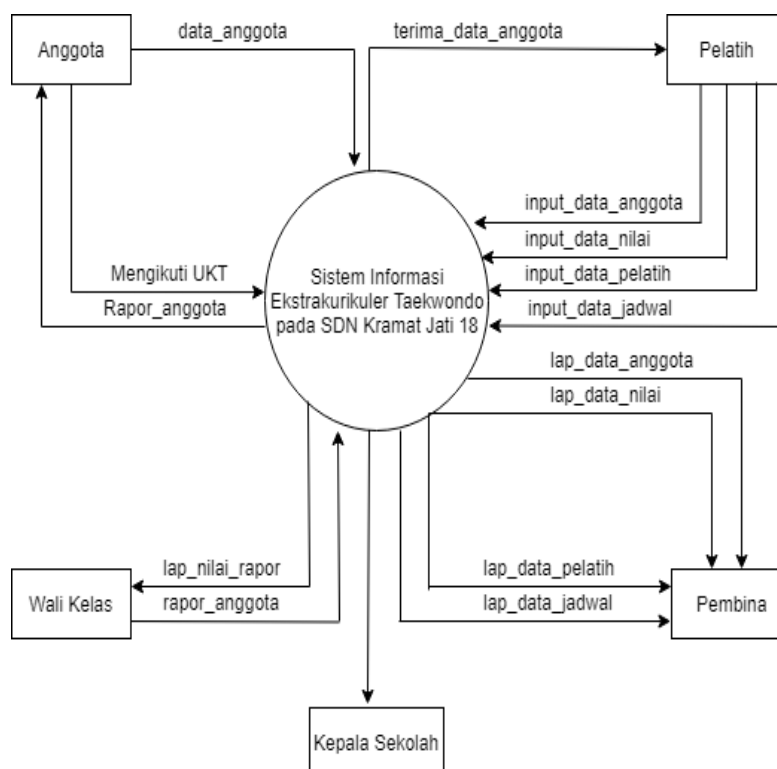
Anggota

data_anggota

terima_data_anggota

Pelatih

input_data_anggota

input_data_nilai

Mengikuti UKT

Sistem Informasi Ekstrakurikuler Taekwondo pada SDN Kramat Jati 18

input_data_pelatih

Rapor_anggota

input_data_jadwal

lap_data_anggota

lap_data_nilai

lap_nilai_rapor

lap_data_pelatih

Wali Kelas

rapor_anggota

lap_data_jadwal

Pembina

Kepala Sekolah